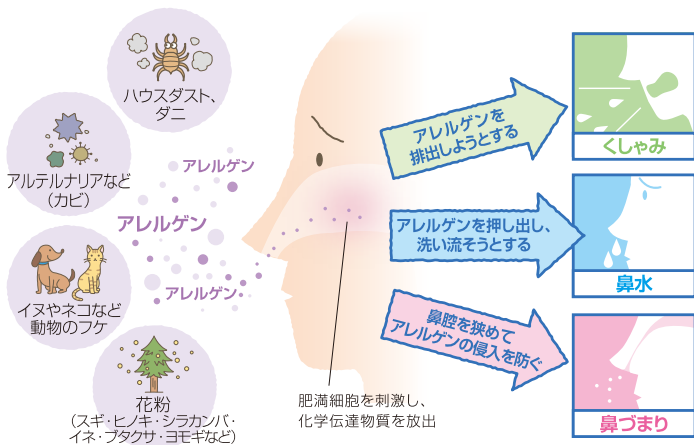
ハウスダスト、
ダニ

アルテルナリアなど
（カビ）

イヌやネコなど
動物のフケ

花粉
（スギ・ヒノキ・シラカンバ・
イネ・ブタクサ・ヨモギなど）

アレルゲン

アレルゲン

アレルゲン

肥満細胞を刺激し、
化学伝達物質を放出

アレルゲンを
排出しようとする

くしゃみ

アレルゲンを押し出し、
洗い流そうとする

鼻水

鼻腔を狭めて
アレルゲンの侵入を防ぐ

鼻づまり